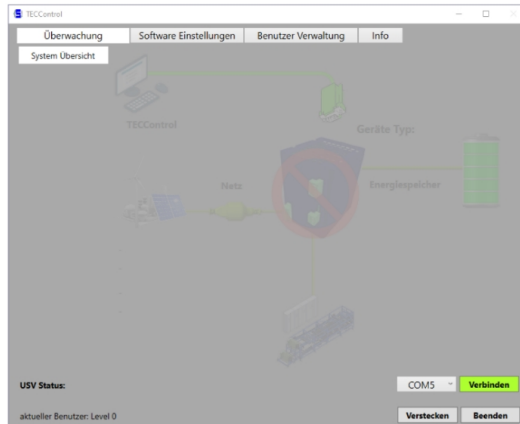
TECControl

Überwachung
Software Einstellungen
Benutzer Verwaltung
Info

System Übersicht

TECControl
Geräte Typ:
Netz
Energiespeicher

USV Status:
COM5
Verbinden

aktueller Benutzer: Level 0
Verstecken
Beenden